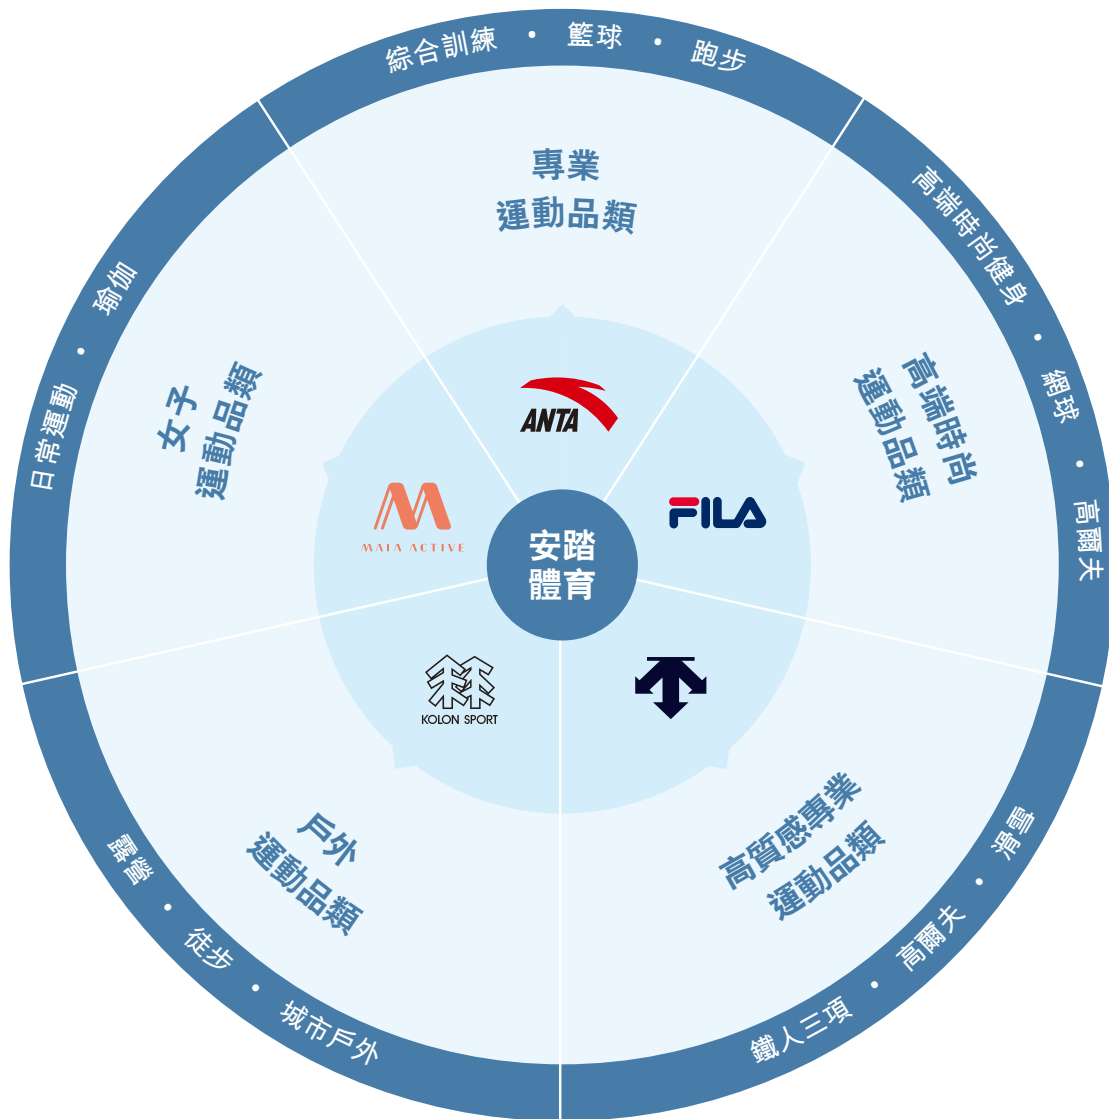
綜合訓練 • 籃球 • 跑步

專業
運動品類

ANTA

高端時尚健身 • 網球 • 高爾夫

高端時尚
運動品類

FILA

安踏
體育

女子
運動品類

MAIA ACTIVE

日常運動 • 瑜伽

KOLON SPORT

戶外
運動品類

露營 • 徒步 • 城市戶外

高質感專業
運動品類

滑雪 • 高爾夫 • 鐵人三項